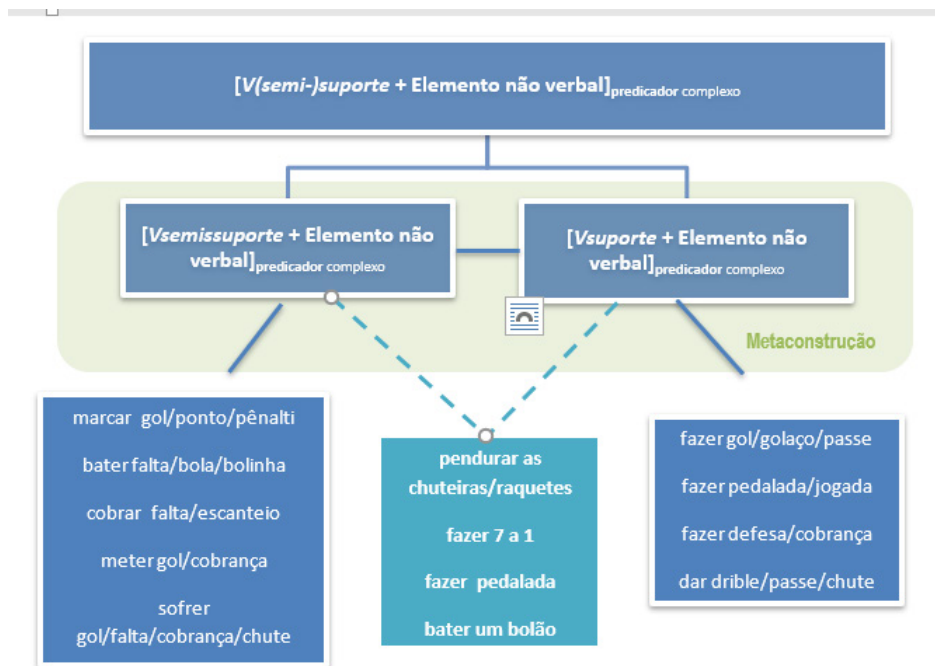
[*V(semi-)suporte* + Elemento não verbal]$_{\text{predicador complexo}}$

[*Vsemissuporte* + Elemento não verbal]$_{\text{predicador complexo}}$

[*Vsuporte* + Elemento não verbal]$_{\text{predicador complexo}}$

Metaconstrução

marcar gol/ponto/pênalti

bater falta/bola/bolinha

cobrar falta/escanteio

meter gol/cobrança

sofrer gol/falta/cobrança/chute

pendurar as chuteiras/raquetes

fazer 7 a 1

fazer pedalada

bater um bolão

fazer gol/golaço/passe

fazer pedalada/jogada

fazer defesa/cobrança

dar drible/passe/chute